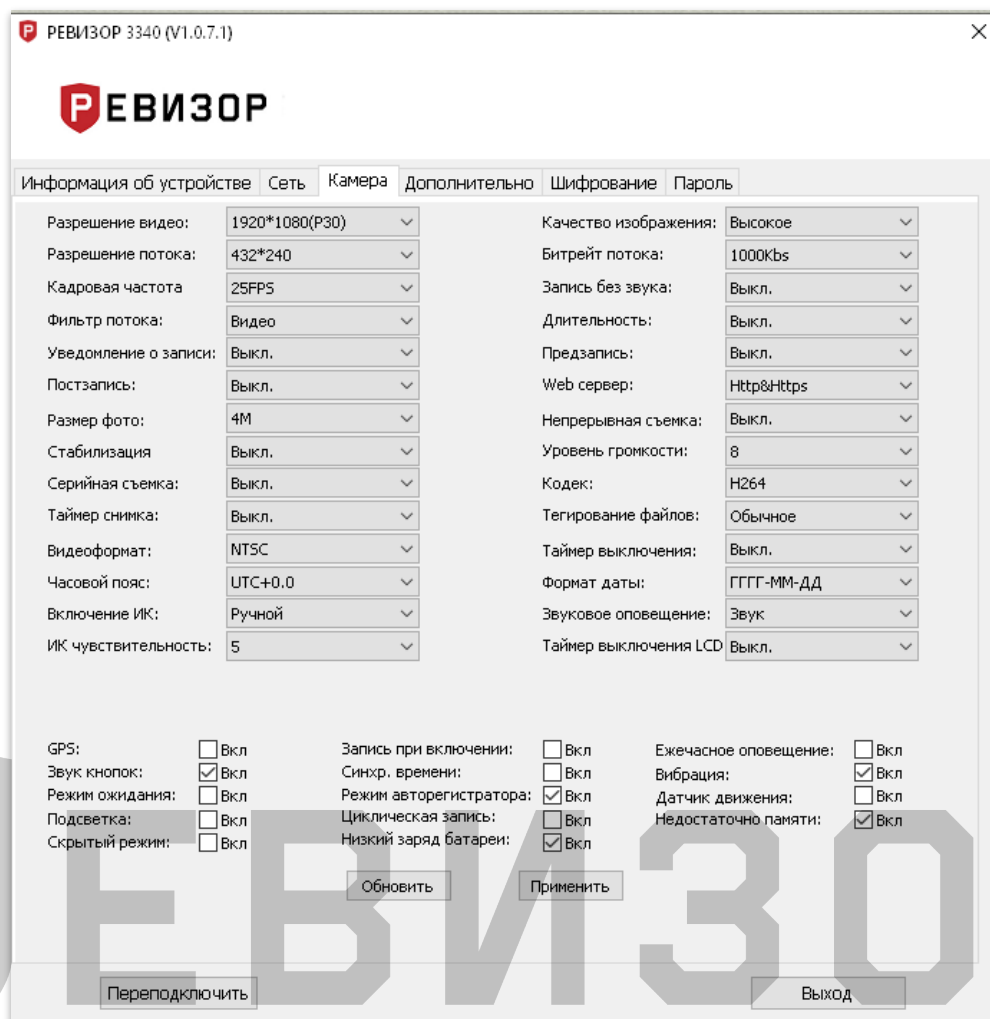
Р РЕВИЗОР 3340 (V1.0.7.1)

РЕВИЗОР

Информация об устройстве | Сеть | Камера | Дополнительно | Шифрование | Пароль

Разрешение видео: 1920*1080(P30)
Разрешение потока: 432*240
Кадровая частота 25FPS
Фильтр потока: Видео
Уведомление о записи: Выкл.
Постзапись: Выкл.
Размер фото: 4M
Стабилизация Выкл.
Серийная съемка: Выкл.
Таймер снимка: Выкл.
Видеоформат: NTSC
Часовой пояс: UTC+0.0
Включение ИК: Ручной
ИК чувствительность: 5

Качество изображения: Высокое
Битрейт потока: 1000Kbs
Запись без звука: Выкл.
Длительность: Выкл.
Предзапись: Выкл.
Web сервер: Http&Https
Непрерывная съемка: Выкл.
Уровень громкости: 8
Кодек: H264
Тегирование файлов: Обычное
Таймер выключения: Выкл.
Формат даты: ГГГГ-ММ-ДД
Звуковое оповещение: Звук
Таймер выключения LCD Выкл.

GPS: Вкл
Звук кнопок: Вкл
Режим ожидания: Вкл
Подсветка: Вкл
Скрытый режим: Вкл

Запись при включении: Вкл
Синхр. времени: Вкл
Режим авторегистратора: Вкл
Циклическая запись: Вкл
Низкий заряд батареи: Вкл

Ежечасное оповещение: Вкл
Вибрация: Вкл
Датчик движения: Вкл
Недостаточно памяти: Вкл

Обновить
Применить

ЕВИЗО

Переподключить
Выход